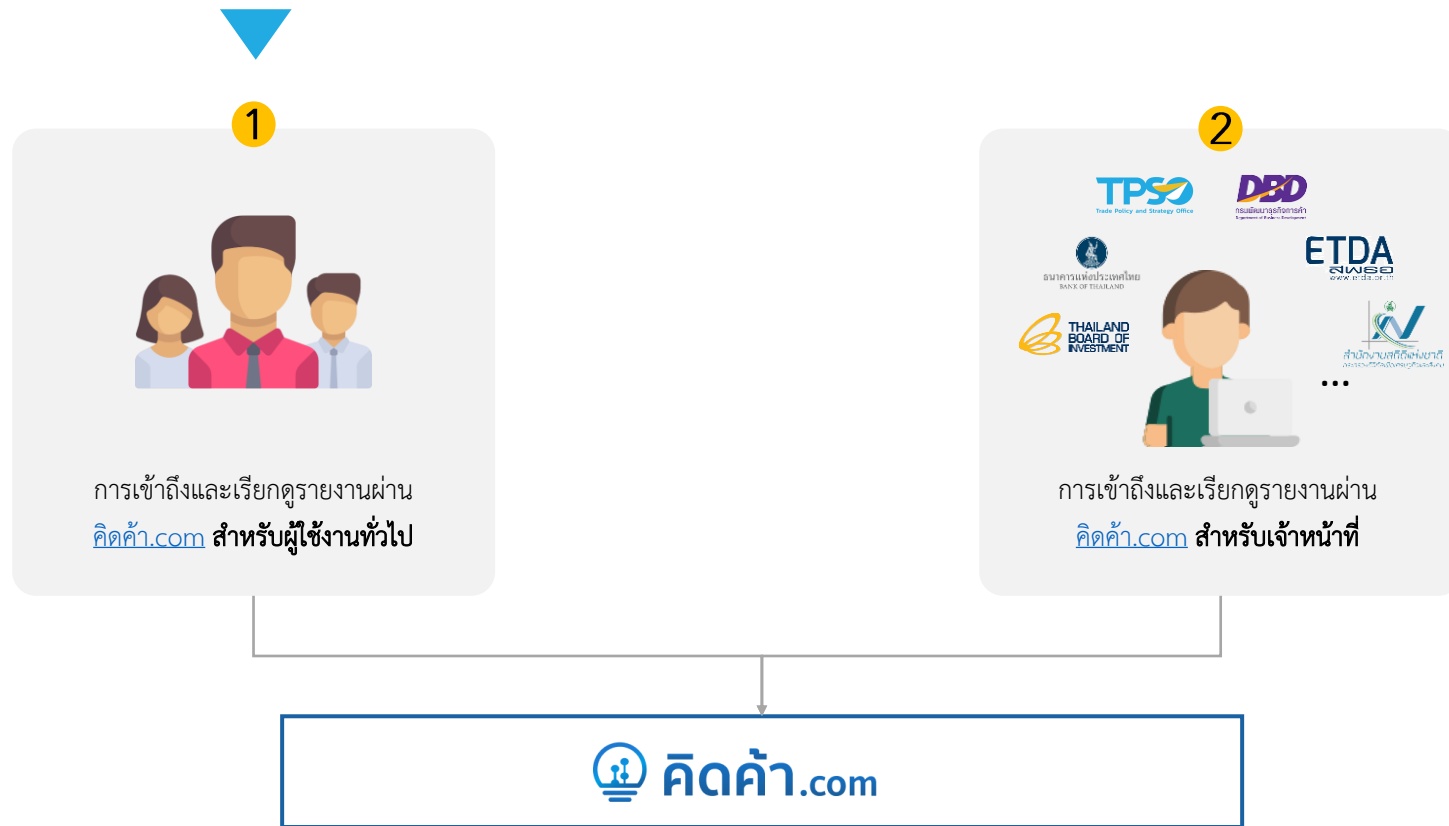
1

การเข้าถึงและเรียกดูรายงานผ่าน คิดค้า.com **สำหรับผู้ใช้งานทั่วไป**

2

TPSO
Trade Policy and Strategy Office

DBD
กรมพัฒนาธุรกิจการค้า

ธนาคารแห่งประเทศไทย
BANK OF THAILAND

ETDA
สพธอ

THAILAND BOARD OF INVESTMENT

สำนักงานสถิติแห่งชาติ

...

การเข้าถึงและเรียกดูรายงานผ่าน คิดค้า.com **สำหรับเจ้าหน้าที่**

คิดค้า.com